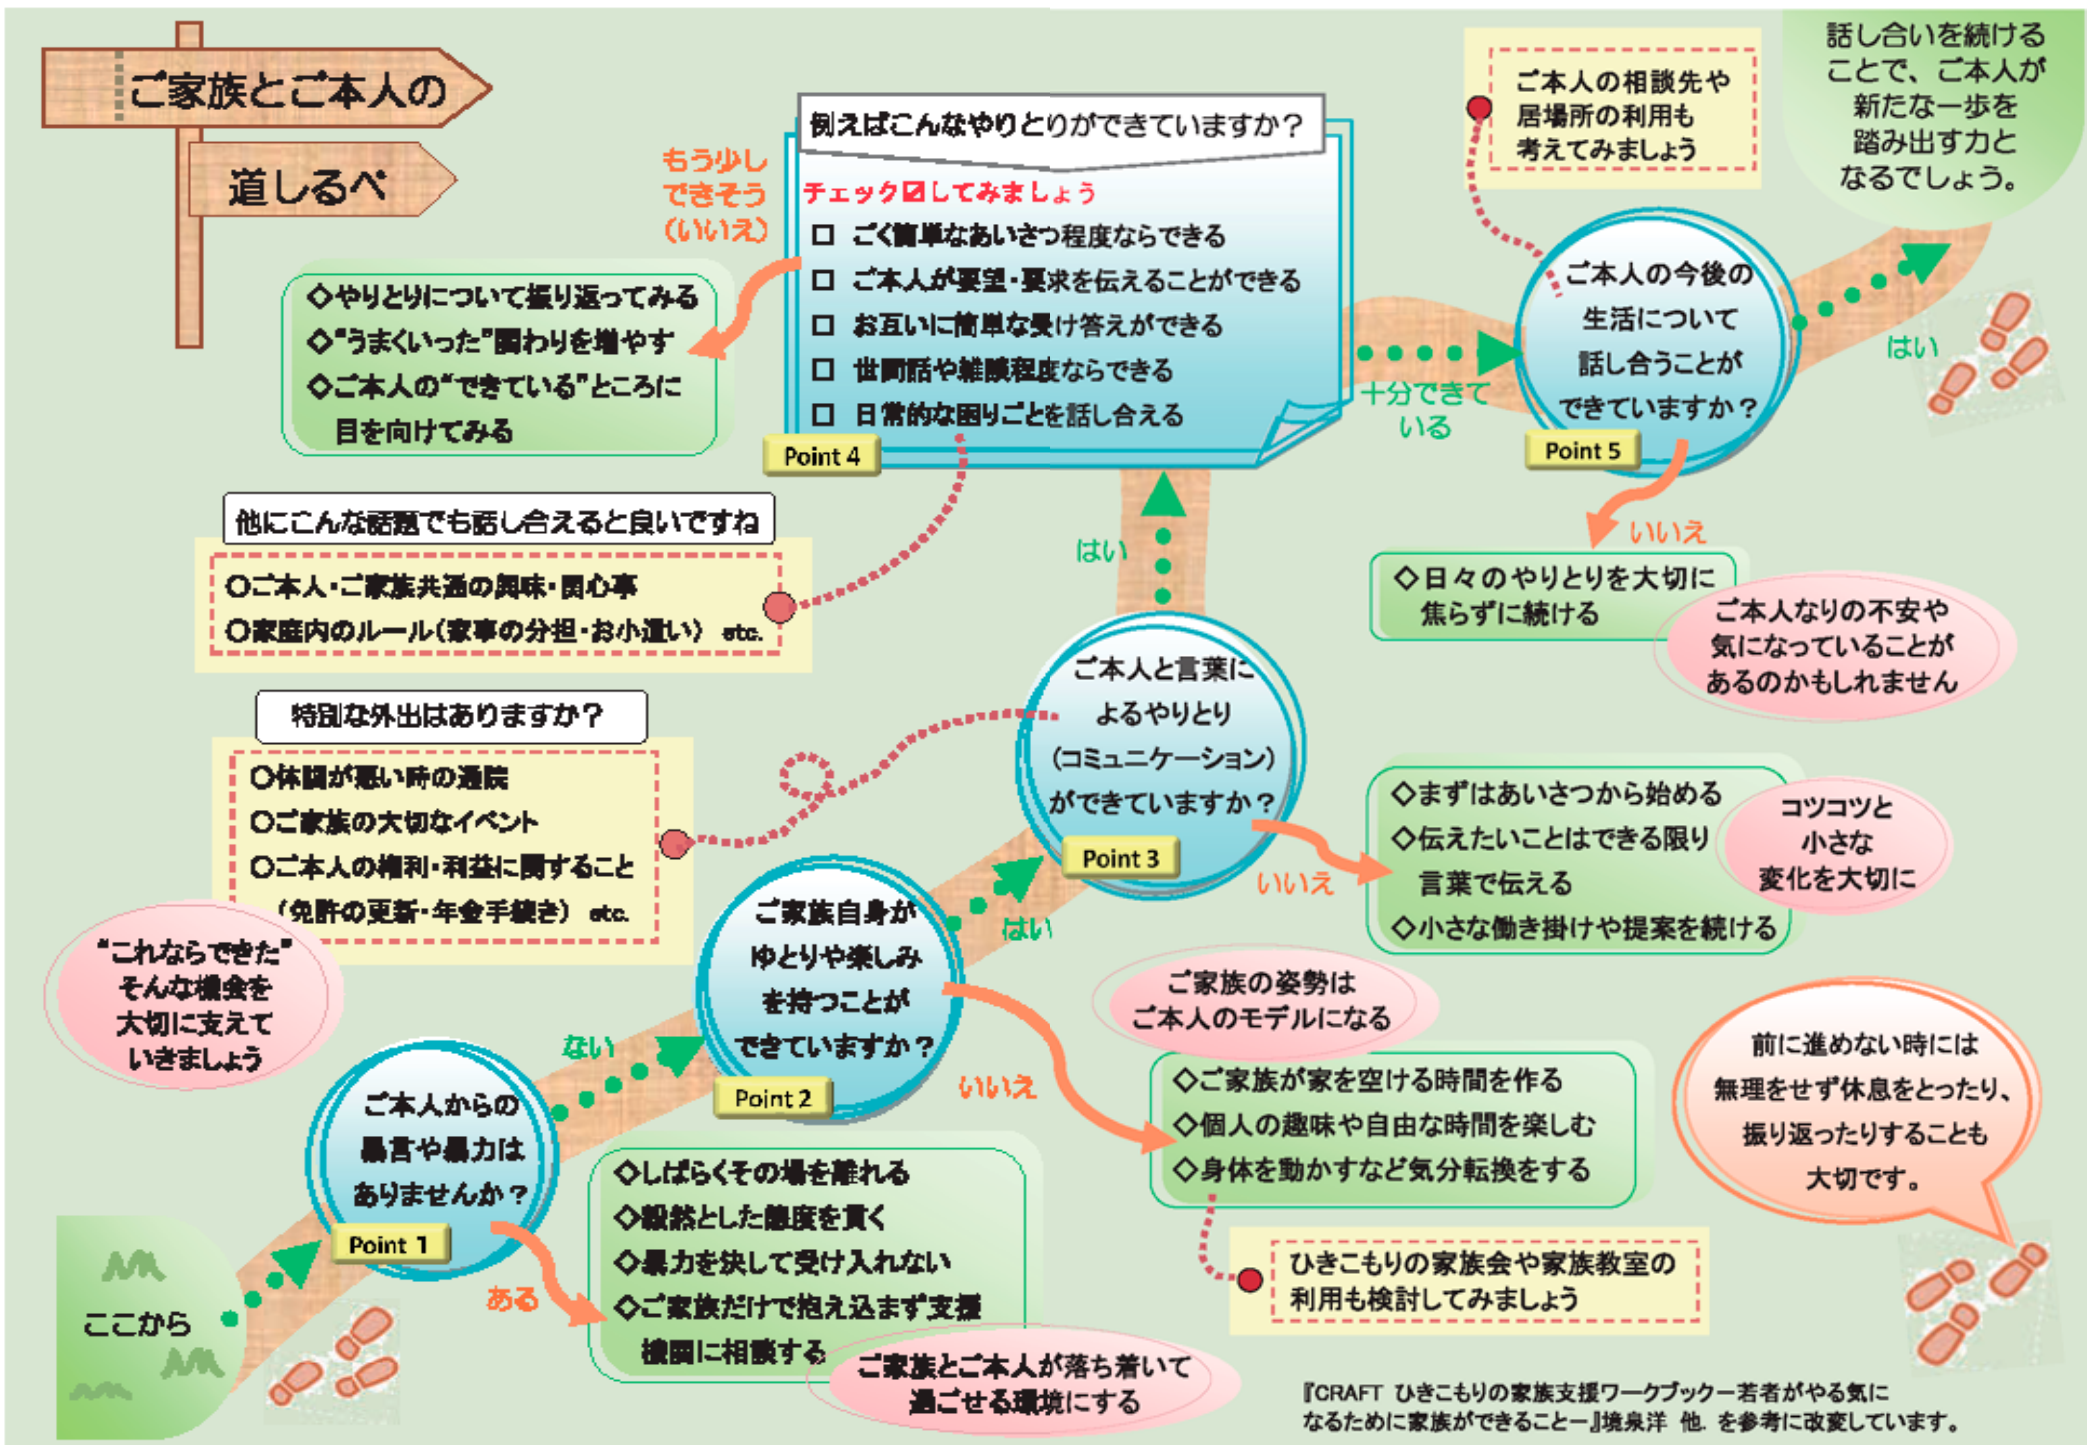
ご家族とご本人の
道しるべ

もう少しできそう(いいえ)

例えばこんなやりとりができていますか？
チェック☑してみましょう
□ ごく簡単なあいさつ程度ならできる
□ ご本人が要望・要求を伝えることができる
□ お互いに簡単な受け答えができる
□ 世間話や雑談程度ならできる
□ 日常的な困りごとを話し合える
Point 4

◇やりとりについて振り返ってみる
◇"うまくいった"関わりを増やす
◇ご本人の"できている"ところに目を向けてみる

ご本人の相談先や居場所の利用も考えてみましょう

話し合いを続けることで、ご本人が新たな一歩を踏み出す力となるでしょう。

十分できている

ご本人の今後の生活について話し合うことができていますか？
Point 5

はい

いいえ

◇日々のやりとりを大切に焦らずに続ける

ご本人なりの不安や気になっていることがあるのかもしれません

他にこんな話題でも話し合えると良いですね
○ご本人・ご家族共通の興味・関心事
○家庭内のルール（家事の分担・お小遣い） etc.

はい

ご本人と言葉によるやりとり（コミュニケーション）ができていますか？
Point 3

いいえ

特別な外出はありますか？
○体調が悪い時の通院
○ご家族の大切なイベント
○ご本人の権利・利益に関すること（免許の更新・年金手続き） etc.

◇まずはあいさつから始める
◇伝えたいことはできる限り言葉で伝える
◇小さな働き掛けや提案を続ける

コツコツと小さな変化を大切に

"これならできた"そんな機会を大切に支えていきましょう

ご家族自身がゆとりや楽しみを持つことができていますか？
Point 2

はい

いいえ

ご家族の姿勢はご本人のモデルになる

◇ご家族が家を空ける時間を作る
◇個人の趣味や自由な時間を楽しむ
◇身体を動かすなど気分転換をする

前に進めない時には無理をせず休息をとったり、振り返ったりすることも大切です。

ない

ご本人からの暴言や暴力はありませんか？
Point 1

ある

ここから

◇しばらくその場を離れる
◇毅然とした態度を貫く
◇暴力を決して受け入れない
◇ご家族だけで抱え込まず支援機関に相談する

ご家族とご本人が落ち着いて過ごせる環境にする

ひきこもりの家族会や家族教室の利用も検討してみましょう

『CRAFT ひきこもりの家族支援ワークブック－若者がやる気になるために家族ができること－』境泉洋 他. を参考に改変しています。